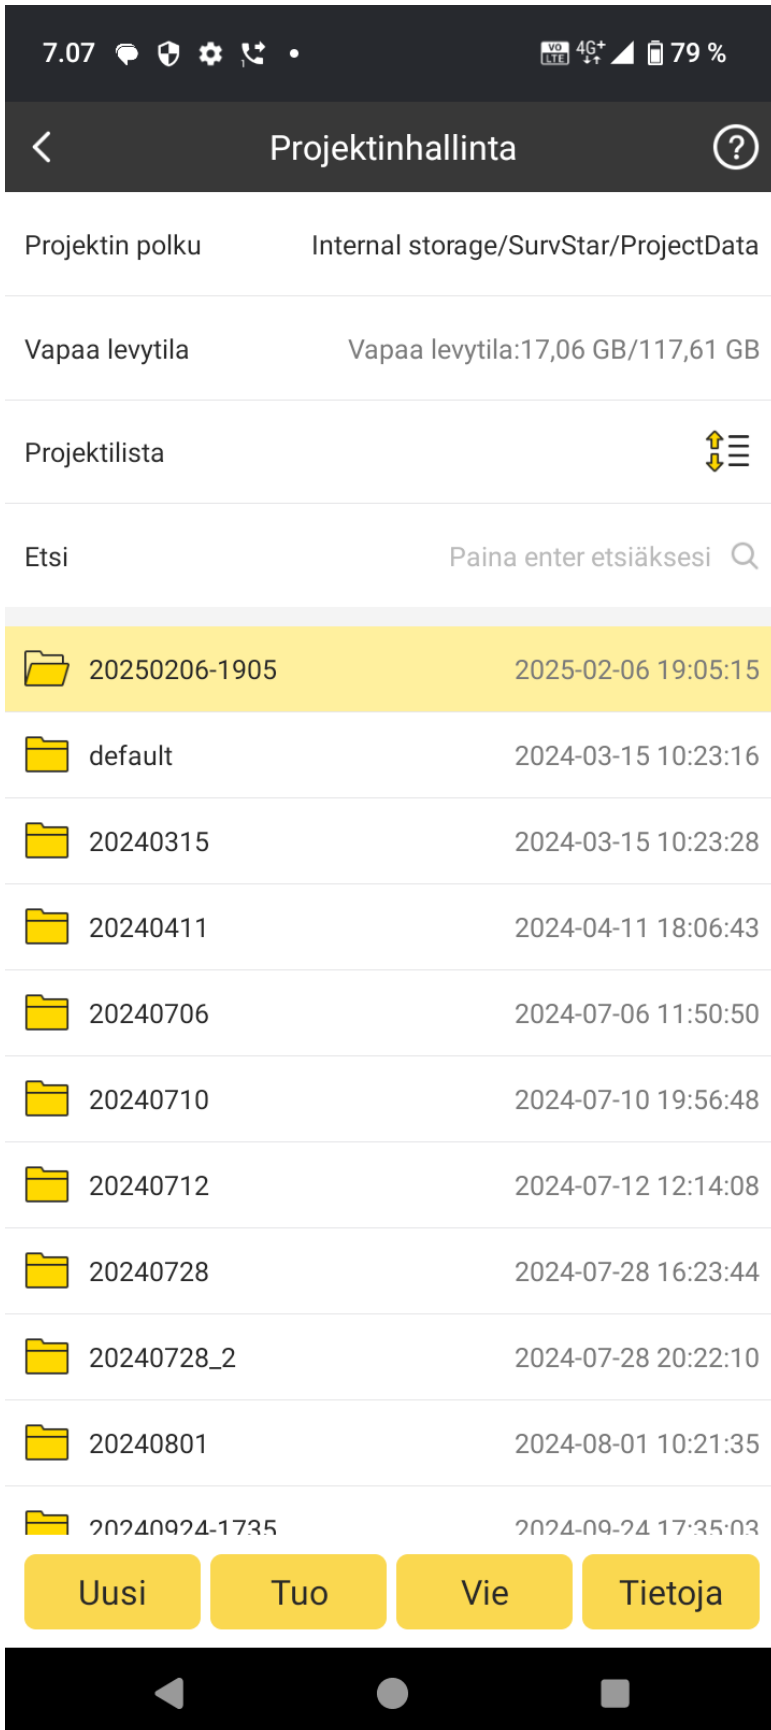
7.07 • VoLTE 4G+ 79 %

Projektinhallinta

Projektin polku Internal storage/SurvStar/ProjectData

Vapaa levytila Vapaa levytila:17,06 GB/117,61 GB

Projektilista

Etsi Paina enter etsiäksesi

20250206-1905 2025-02-06 19:05:15
default 2024-03-15 10:23:16
20240315 2024-03-15 10:23:28
20240411 2024-04-11 18:06:43
20240706 2024-07-06 11:50:50
20240710 2024-07-10 19:56:48
20240712 2024-07-12 12:14:08
20240728 2024-07-28 16:23:44
20240728_2 2024-07-28 20:22:10
20240801 2024-08-01 10:21:35
20240924-1735 2024-09-24 17:35:03

Uusi Tuo Vie Tietoja